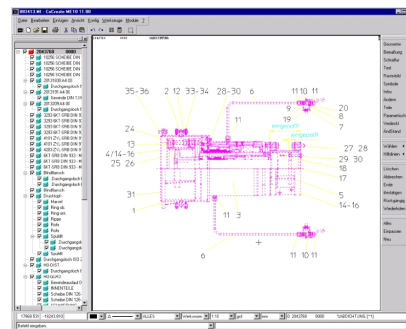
883413.ME - CoCreate ME10 11.00
Datei Bearbeiten Einfügen Ansicht Konfig Werkzeuge Module ?

35-36 2 12 33-34 28-30 6 11 10 11
9
19
eingeschl.
20
7
8
24
11
4/14-16
25 26
27 28
29 30
17
18
31
1
5
14-16
eingeschl.
11 3
6
11 10 11

Geometrie
Bemaßung
Schraffur
Text
Parametrik
Symbole
Infos
Ändern
Teile
Parametrisch
Verdeckt
ÄndStand

Wählen
Hilfslinien

Löschen
Abbrechen
Ende
Bestätigen
Rückgängig
Wiederholen

Alles
Einpassen
Neu

ALLES
1:10
DICHTUNG